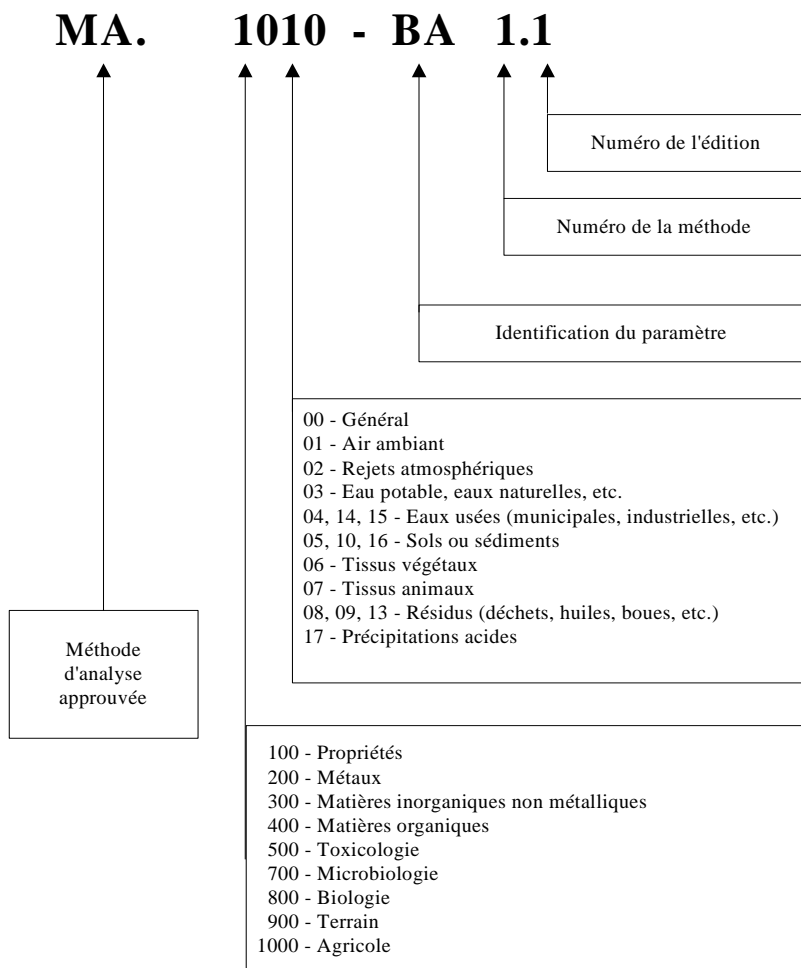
MA. 1010 - BA 1.1

Numéro de l'édition

Numéro de la méthode

Identification du paramètre

00 - Général
01 - Air ambiant
02 - Rejets atmosphériques
03 - Eau potable, eaux naturelles, etc.
04, 14, 15 - Eaux usées (municipales, industrielles, etc.)
05, 10, 16 - Sols ou sédiments
06 - Tissus végétaux
07 - Tissus animaux
08, 09, 13 - Résidus (déchets, huiles, boues, etc.)
17 - Précipitations acides

Méthode d'analyse approuvée

100 - Propriétés
200 - Métaux
300 - Matières inorganiques non métalliques
400 - Matières organiques
500 - Toxicologie
700 - Microbiologie
800 - Biologie
900 - Terrain
1000 - Agricole